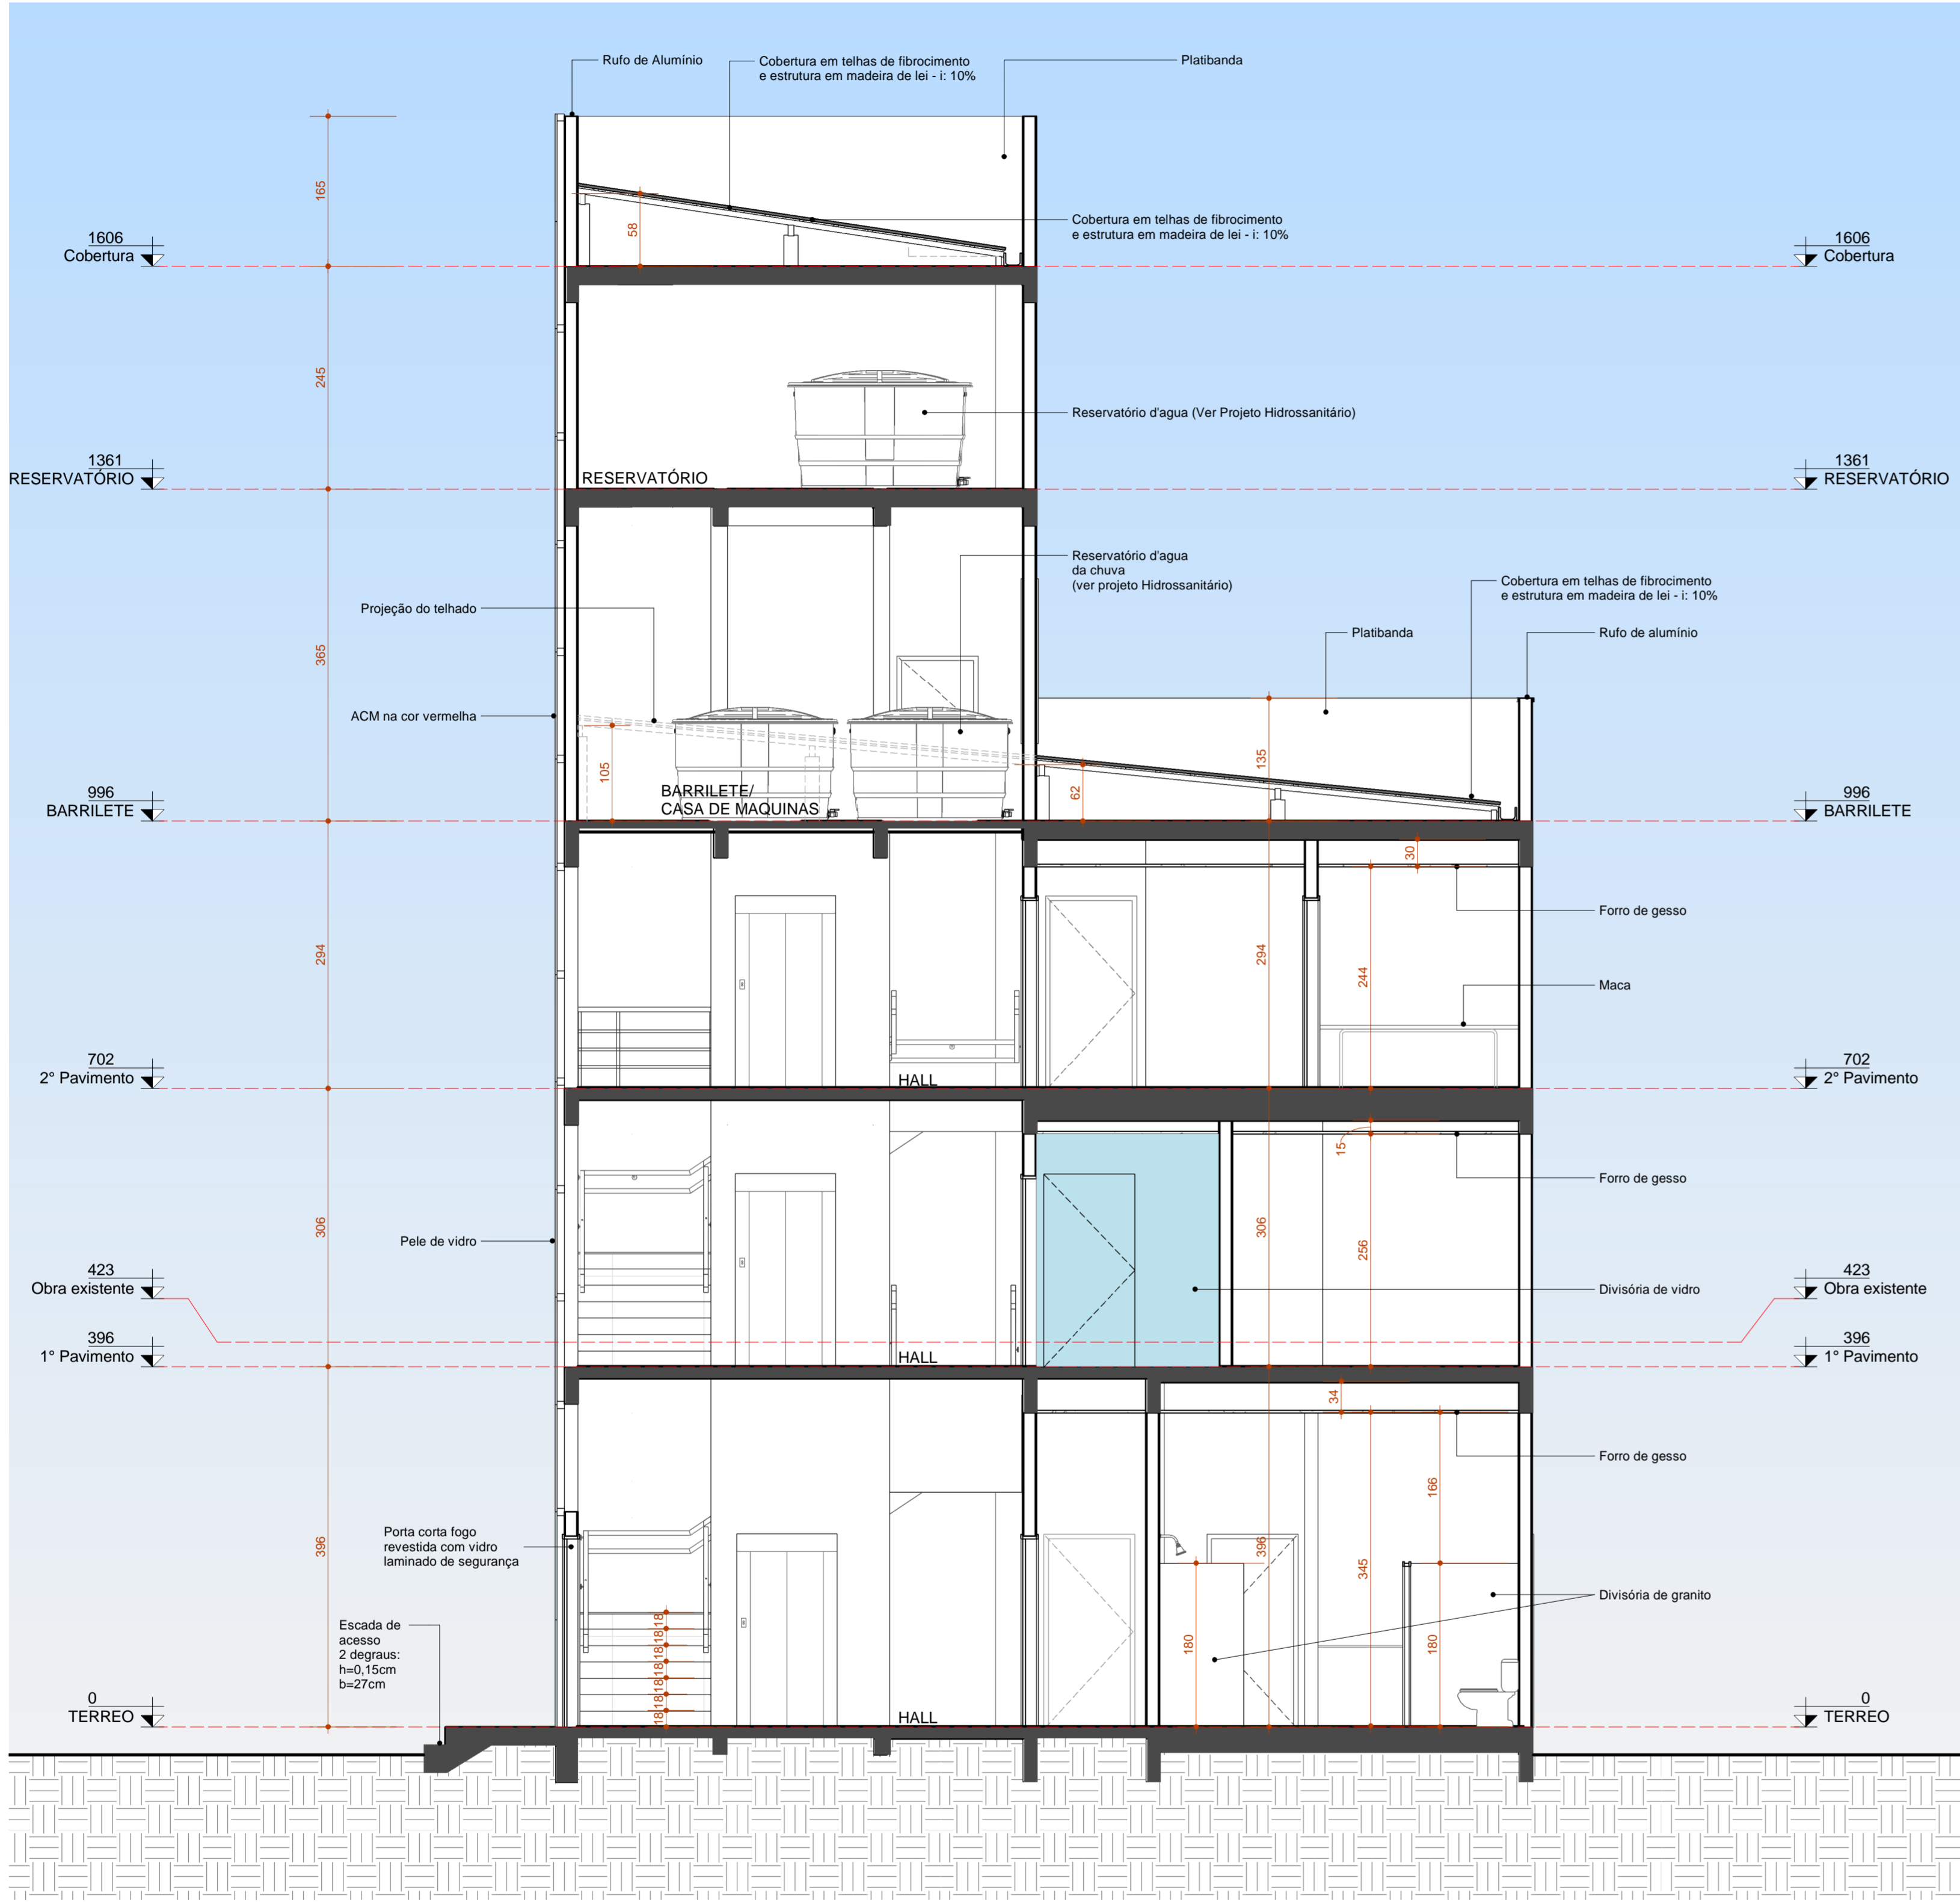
Rufo de Alumínio

Cobertura em telhas de fibrocimento e estrutura em madeira de lei - i: 10%

Platibanda

165

58

Cobertura em telhas de fibrocimento e estrutura em madeira de lei - i: 10%

1606
Cobertura

1606
Cobertura

245

Reservatório d'agua (Ver Projeto Hidrossanitário)

1361
RESERVATÓRIO

RESERVATÓRIO

1361
RESERVATÓRIO

Reservatório d'agua da chuva (ver projeto Hidrossanitário)

Cobertura em telhas de fibrocimento e estrutura em madeira de lei - i: 10%

Projeção do telhado

365

Platibanda

Rufo de alumínio

ACM na cor vermelha

105

135

62

996
BARRILETE

BARRILETE/
CASA DE MAQUINAS

996
BARRILETE

30

Forro de gesso

294

294

244

Maca

702
2° Pavimento

HALL

702
2° Pavimento

15

Forro de gesso

306

306

256

Pele de vidro

Divisória de vidro

423
Obra existente

423
Obra existente

396
1° Pavimento

HALL

396
1° Pavimento

34

Forro de gesso

166

396

Porta corta fogo revestida com vidro laminado de segurança

396

345

Divisória de granito

Escada de acesso
2 degraus:
h=0,15cm
b=27cm

18 18 18 18 18 18 18

180

180

0
TERREO

HALL

0
TERREO